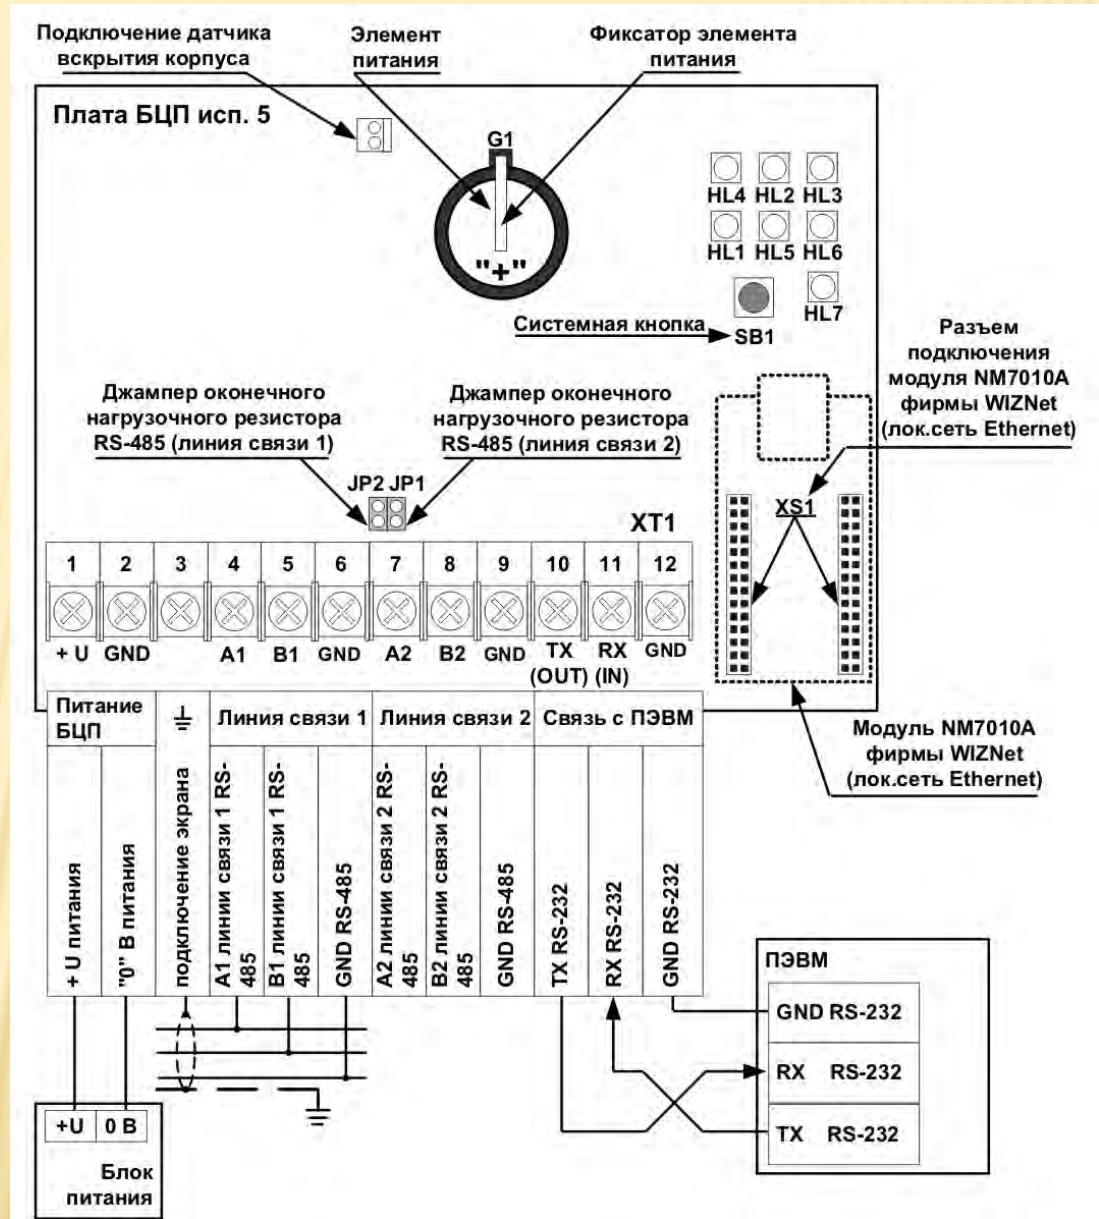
Подключение датчика вскрытия корпуса

Элемент питания

Фиксатор элемента питания

Плата БЦП исп. 5

G1

"+"

HL4 HL2 HL3

HL1 HL5 HL6

HL7

Системная кнопка

SB1

Разъем подключения модуля NM7010A фирмы WIZNet (лок.сеть Ethernet)

Джампер оконечного нагрузочного резистора RS-485 (линия связи 1)

Джампер оконечного нагрузочного резистора RS-485 (линия связи 2)

JP2 JP1

XT1

XS1

| 1 | 2 | 3 | 4 | 5 | 6 | 7 | 8 | 9 | 10 | 11 | 12 |
|---|---|---|---|---|---|---|---|---|---|---|---|
| + U | GND | | A1 | B1 | GND | A2 | B2 | GND | TX (OUT) | RX (IN) | GND |

| Питание БЦП | | ⏚ | Линия связи 1 | | | Линия связи 2 | | | Связь с ПЭВМ | | |
|---|---|---|---|---|---|---|---|---|---|---|---|
| + U питания | "0" В питания | подключение экрана | A1 линии связи 1 RS-485 | B1 линии связи 1 RS-485 | GND RS-485 | A2 линии связи 2 RS-485 | B2 линии связи 2 RS-485 | GND RS-485 | TX RS-232 | RX RS-232 | GND RS-232 |

Модуль NM7010A фирмы WIZNet (лок.сеть Ethernet)

ПЭВМ

GND RS-232

RX RS-232

TX RS-232

+U | 0 В

Блок питания